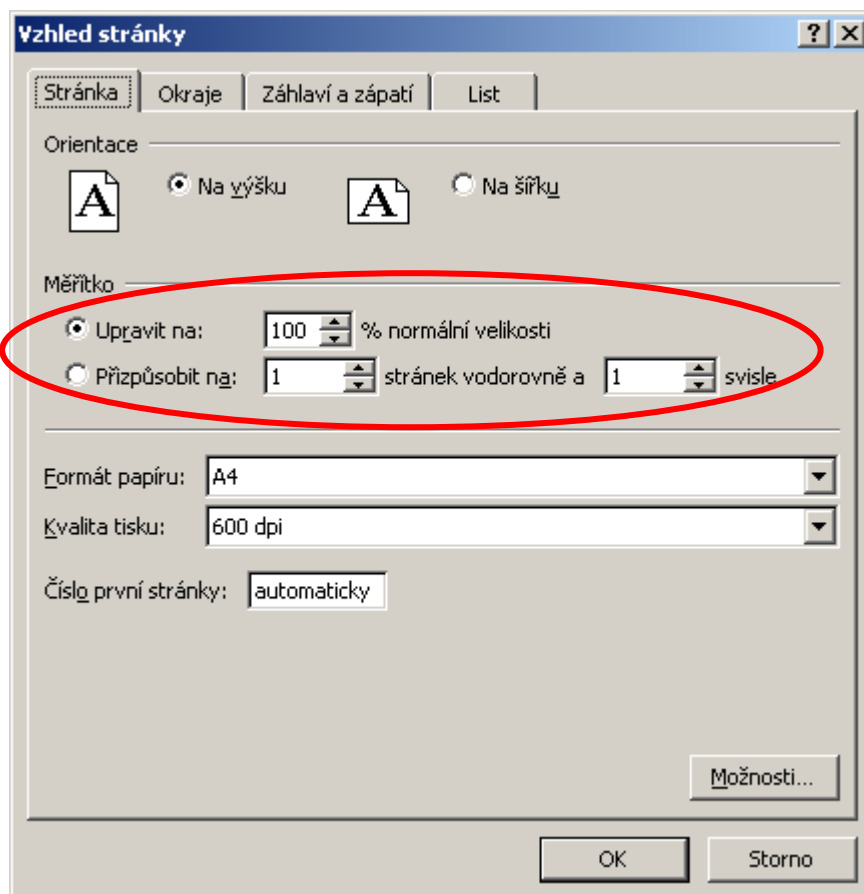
Vzhled stránky

?

X

Stránka

Okraje

Záhlaví a zápatí

List

Orientace

A

Na výšku

A

Na šířku

Měřítko

Upravit na:

100

% normální velikosti

Přizpůsobit na:

1

stránek vodorovně a

1

svisle

Formát papíru:

A4

Kvalita tisku:

600 dpi

Číslo první stránky:

automaticky

Možnosti...

OK

Storno